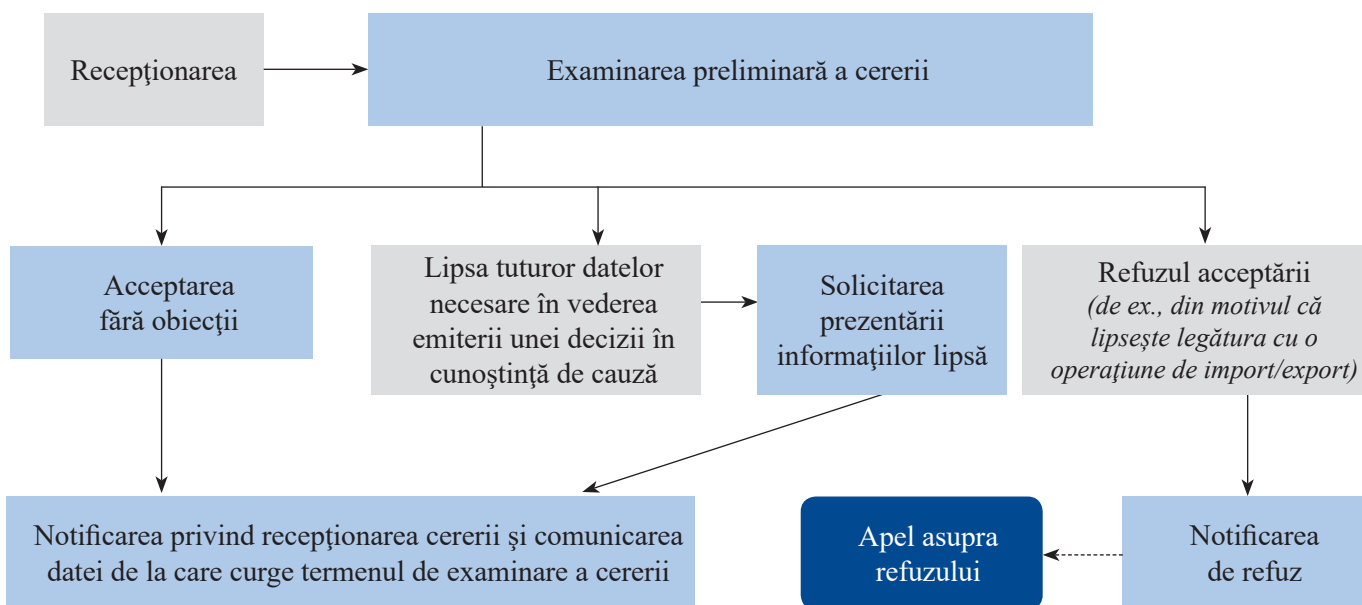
Recepţionarea

Examinarea preliminară a cererii

Acceptarea fără obiecţii

Lipsa tuturor datelor necesare în vederea emiterii unei decizii în cunoştinţă de cauză

Solicitarea prezentării informaţiilor lipsă

Refuzul acceptării *(de ex., din motivul că lipsește legătura cu o operaţiune de import/export)*

Notificarea privind recepţionarea cererii şi comunicarea datei de la care curge termenul de examinare a cererii

Apel asupra refuzului

Notificarea de refuz